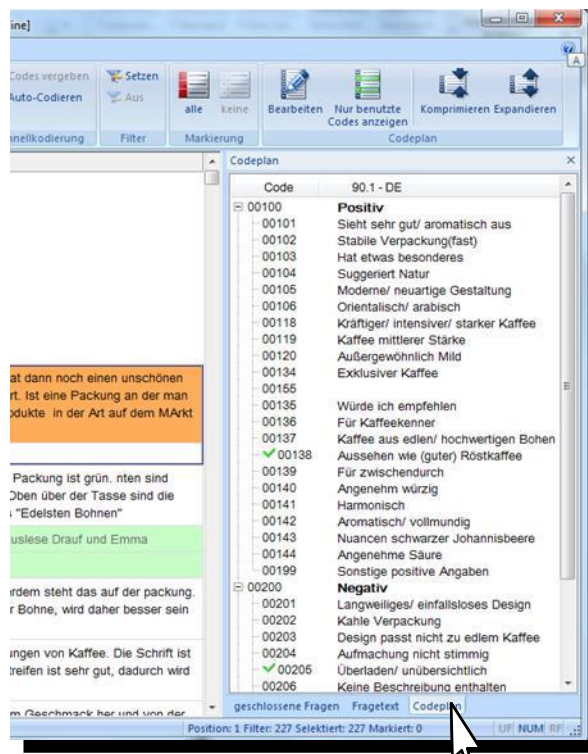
ine]

Codes vergeben
Auto-Codieren
nellkodierung

Setzen
Aus
Filter

alle keine
Markierung

Bearbeiten
Nur benutzte Codes anzeigen
Komprimieren
Expandieren
Codeplan

at dann noch einen unschönen
rt. Ist eine Packung an der man
odukte in der Art auf dem MArkt

Packung ist grün. nten sind
Oben über der Tasse sind die
"Edelsten Bohnen"

uslese Drauf und Emma

rdem steht das auf der packung.
r Bohne, wird daher besser sein

ungen von Kaffee. Die Schrift ist
reifen ist sehr gut, dadurch wird

m Geschmack her und von der

Codeplan

| Code | 90.1 - DE |
|---|---|
| 00100 | **Positiv** |
| 00101 | Sieht sehr gut/ aromatisch aus |
| 00102 | Stabile Verpackung(fast) |
| 00103 | Hat etwas besonderes |
| 00104 | Suggeriert Natur |
| 00105 | Moderne/ neuartige Gestaltung |
| 00106 | Orientalisch/ arabisch |
| 00118 | Kräftiger/ intensiver/ starker Kaffee |
| 00119 | Kaffee mittlerer Stärke |
| 00120 | Außergewöhnlich Mild |
| 00134 | Exklusiver Kaffee |
| 00155 | |
| 00135 | Würde ich empfehlen |
| 00136 | Für Kaffeekenner |
| 00137 | Kaffee aus edlen/ hochwertigen Bohen |
| 00138 | Aussehen wie (guter) Röstkaffee |
| 00139 | Für zwischendurch |
| 00140 | Angenehm würzig |
| 00141 | Harmonisch |
| 00142 | Aromatisch/ vollmundig |
| 00143 | Nuancen schwarzer Johannisbeere |
| 00144 | Angenehme Säure |
| 00199 | Sonstige positive Angaben |
| 00200 | **Negativ** |
| 00201 | Langweiliges/ einfallsloses Design |
| 00202 | Kahle Verpackung |
| 00203 | Design passt nicht zu edlem Kaffee |
| 00204 | Aufmachung nicht stimmig |
| 00205 | Überladen/ unübersichtlich |
| 00206 | Keine Beschreibung enthalten |

geschlossene Fragen Fragetext Codeplan

Position: 1 Filter: 227 Selektiert: 227 Markiert: 0
UF NUM RF